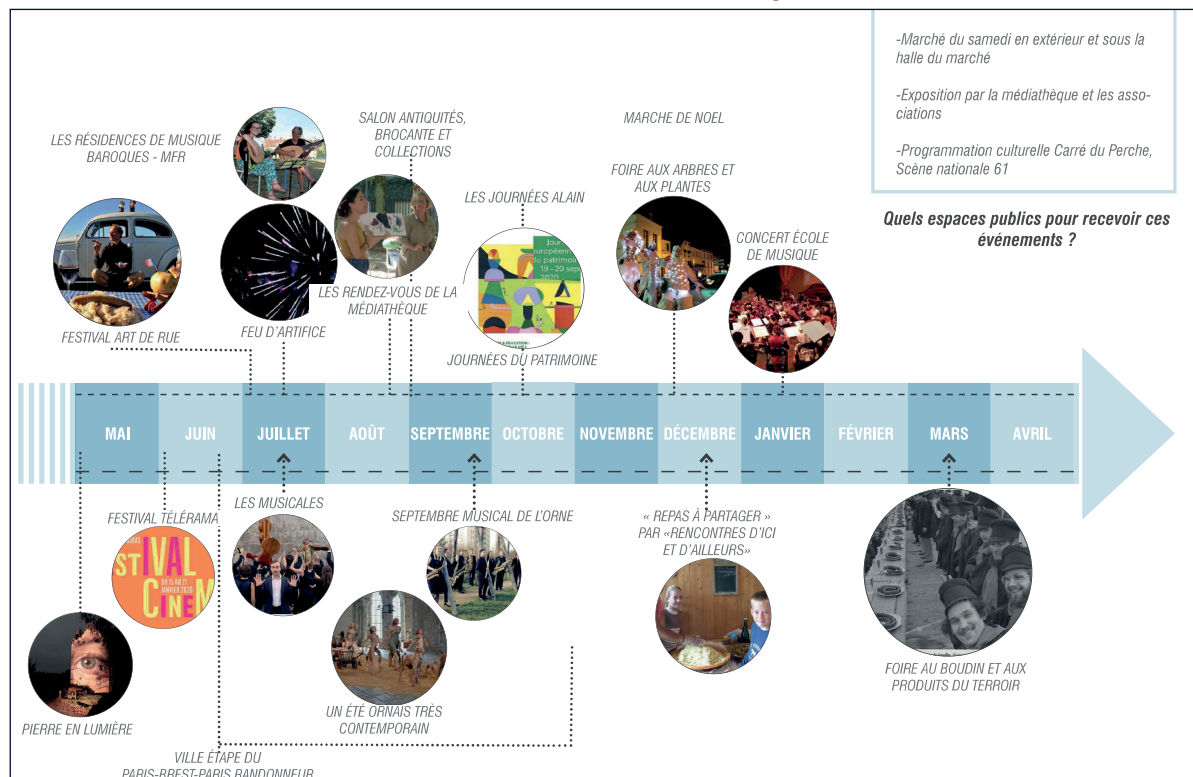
-Marché du samedi en extérieur et sous la halle du marché

-Exposition par la médiathèque et les associations

-Programmation culturelle Carré du Perche, Scène nationale 61

Quels espaces publics pour recevoir ces événements ?

LES RÉSIDENCES DE MUSIQUE BAROQUES - MFR

SALON ANTIQUITÉS, BROCANTE ET COLLECTIONS

MARCHE DE NOEL

LES JOURNÉES ALAIN

FOIRE AUX ARBRES ET AUX PLANTES

CONCERT ÉCOLE DE MUSIQUE

LES RENDEZ-VOUS DE LA MÉDIATHÈQUE

FESTIVAL ART DE RUE

FEU D'ARTIFICE

JOURNÉES DU PATRIMOINE

Journées européennes du patrimoine 19-20 sep 2020

MAI | JUIN | JUILLET | AOÛT | SEPTEMBRE | OCTOBRE | NOVEMBRE | DÉCEMBRE | JANVIER | FÉVRIER | MARS | AVRIL

FESTIVAL TÉLÉRAMA

stIVAL CINEM

LES MUSICALES

SEPTEMBRE MUSICAL DE L'ORNE

« REPAS À PARTAGER » PAR «RENCONTRES D'ICI ET D'AILLEURS»

PIERRE EN LUMIÈRE

UN ÉTÉ ORNAIS TRÈS CONTEMPORAIN

FOIRE AU BOUDIN ET AUX PRODUITS DU TERROIR

VILLE ÉTAPE DU PARIS-BREST-PARIS RANDONNEUR